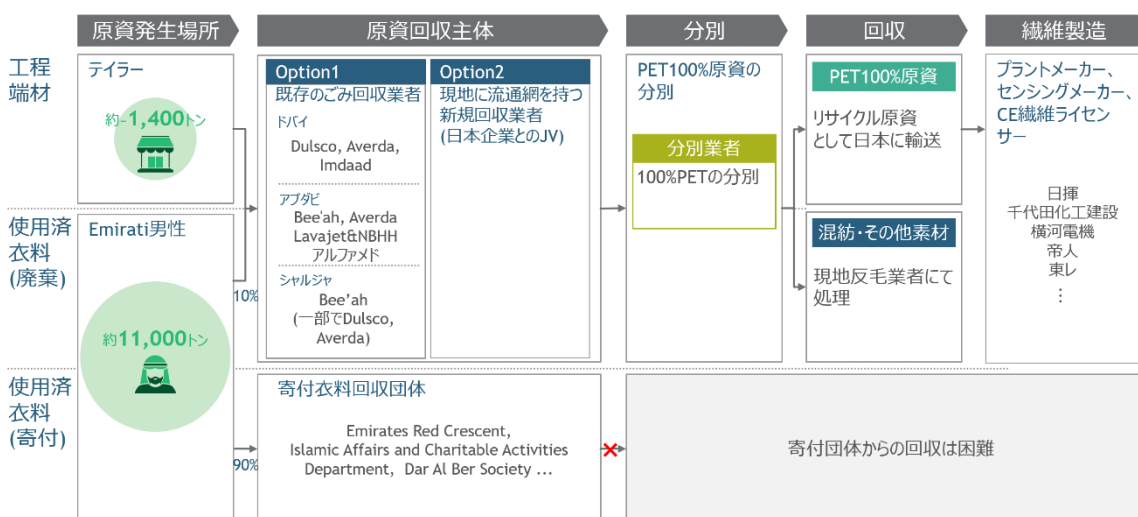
原資発生場所

原資回収主体

分別

回収

繊維製造

工程端材

テイラー

約1,400トン

使用済衣料(廃棄)

Emirati男性

約11,000トン

使用済衣料(寄付)

Option1
既存のごみ回収業者

ドバイ
Dulsco, Averda, Imdaad

アブダビ
Bee'ah, Averda
Lavajet&NBHH
アルファメド

シャルジャ
Bee'ah
(一部でDulsco, Averda)

Option2
現地に流通網を持つ新規回収業者
(日本企業とのJV)

10%

90%

PET100%原資の分別

分別業者
100%PETの分別

PET100%原資
リサイクル原資として日本に輸送

混紡・その他素材
現地反毛業者にて処理

プラントメーカー、センシングメーカー、CE繊維ライセンサー

日揮
千代田化工建設
横河電機
帝人
東レ
…

寄付衣料回収団体

Emirates Red Crescent, Islamic Affairs and Charitable Activities Department, Dar Al Ber Society ...

寄付団体からの回収は困難